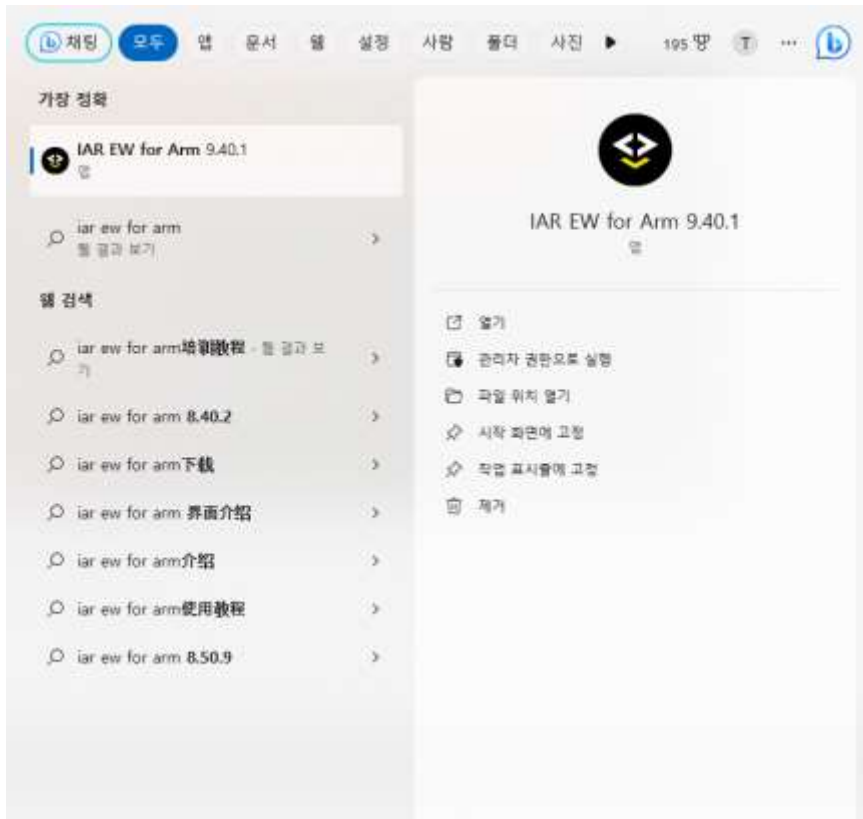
채팅 모두 앱 문서 웹 설정 사람 폴더 사진 ▶ 195 T ···

가장 정확

IAR EW for Arm 9.40.1
앱

iar ew for arm
웹 결과 보기

웹 검색

iar ew for arm培训教程 - 웹 결과 보기

iar ew for arm 8.40.2

iar ew for arm下载

iar ew for arm 界面介绍

iar ew for arm介绍

iar ew for arm使用教程

iar ew for arm 8.50.9

IAR EW for Arm 9.40.1
앱

열기
관리자 권한으로 실행
파일 위치 열기
시작 화면에 고정
작업 표시줄에 고정
제거